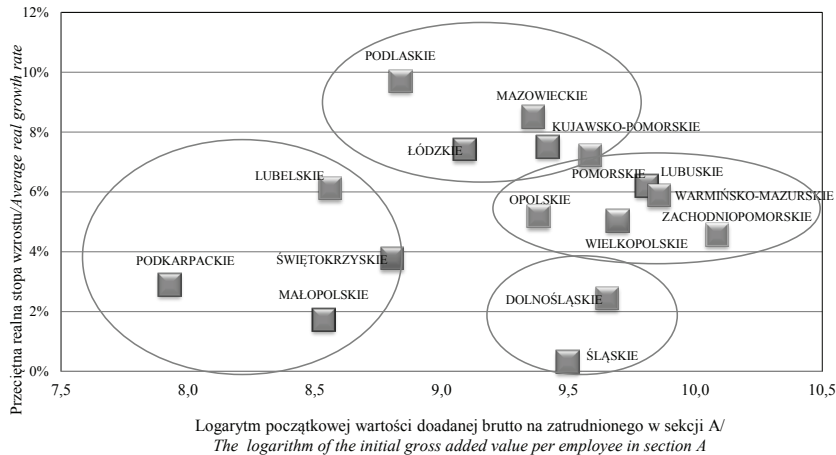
12%
10%
8%
6%
4%
2%
0%

Przeciętna realna stopa wzrostu/*Average real growth rate*

PODLASKIE
MAZOWIECKIE
KUJAWSKO-POMORSKIE
ŁÓDZKIE
POMORSKIE
LUBUSKIE
LUBELSKIE
WARMIŃSKO-MAZURSKIE
OPOLSKIE
ZACHODNIOPOMORSKIE
WIELKOPOLSKIE
PODKARPACKIE
ŚWIĘTOKRZYSKIE
MAŁOPOLSKIE
DOLNOŚLĄSKIE
ŚLĄSKIE

7,5
8,0
8,5
9,0
9,5
10,0
10,5

Logarytm początkowej wartości doadanej brutto na zatrudnionego w sekcji A/
*The logarithm of the initial gross added value per employee in section A*